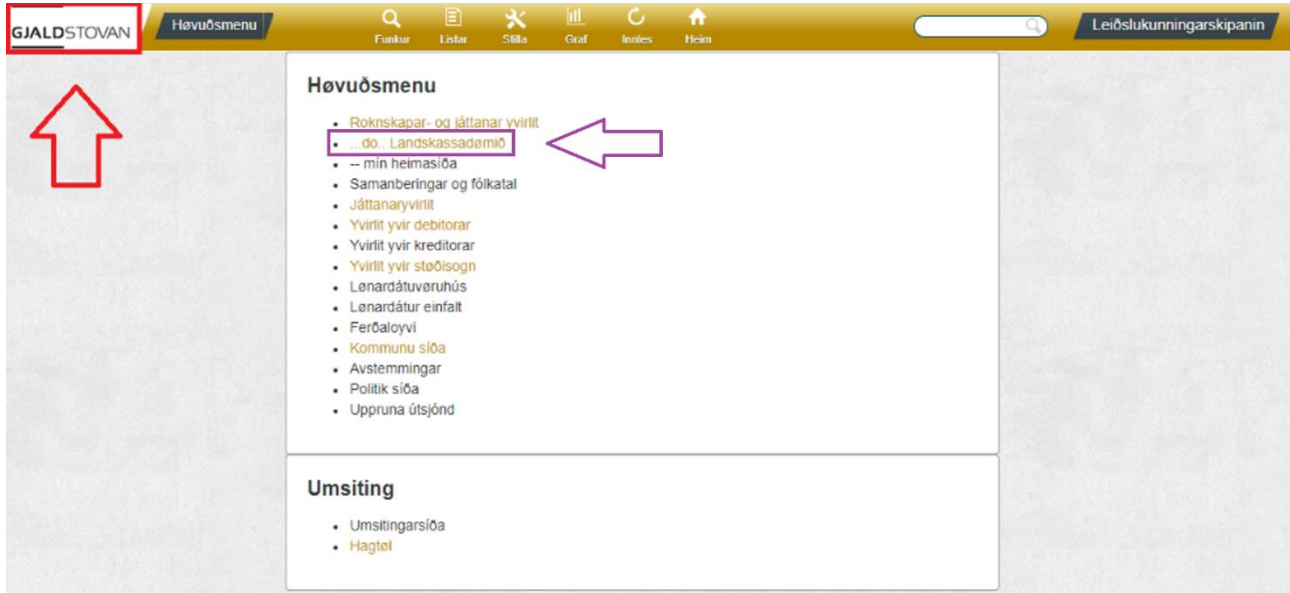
GJALDSTOVAN

Høvuðsmenu

Funkur Listar Stilla Graf Innles Heim

Leiðslukunningarskipanin

Høvuðsmenu

- Roknskapar- og játtanar yvirlit
- ...do.. Landskassadømið
- -- mín heimasíða
- Samanberingar og fólkatal
- Játtanaryvirlit
- Yvirlit yvir debitorar
- Yvirlit yvir kreditorar
- Yvirlit yvir støðisogn
- Lønardátuvøruhús
- Lønardátur einfalt
- Ferðaloyvi
- Kommunu síða
- Avstemmingar
- Politik síða
- Uppruna útsjónd

Umsiting

- Umsitingarsíða
- Hagtøl